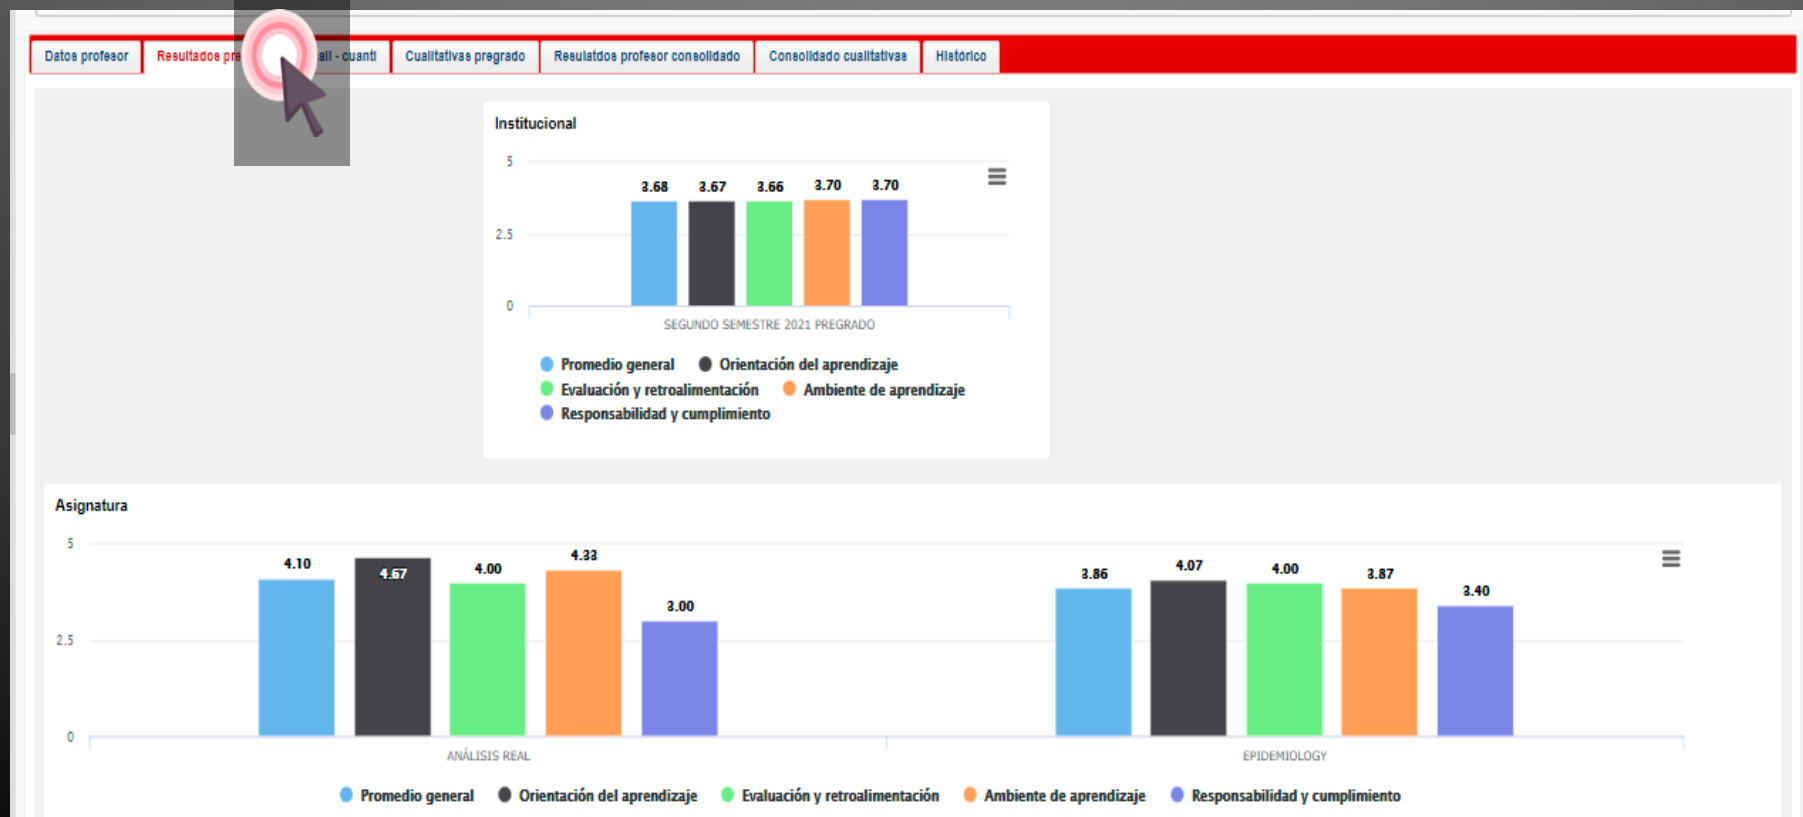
Datos profesor | Resultados pr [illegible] ali - cuanti | Cualitativas pregrado | Resulatdos profesor consolidado | Consolidado cualitativas | Histórico

Institucional

5
2.5
0

3.68 3.67 3.66 3.70 3.70

SEGUNDO SEMESTRE 2021 PREGRADO

Promedio general
Orientación del aprendizaje
Evaluación y retroalimentación
Ambiente de aprendizaje
Responsabilidad y cumplimiento

Asignatura

5
2.5
0

4.10 4.67 4.00 4.33 3.00

3.86 4.07 4.00 3.87 3.40

ANÁLISIS REAL

EPIDEMIOLOGY

Promedio general
Orientación del aprendizaje
Evaluación y retroalimentación
Ambiente de aprendizaje
Responsabilidad y cumplimiento